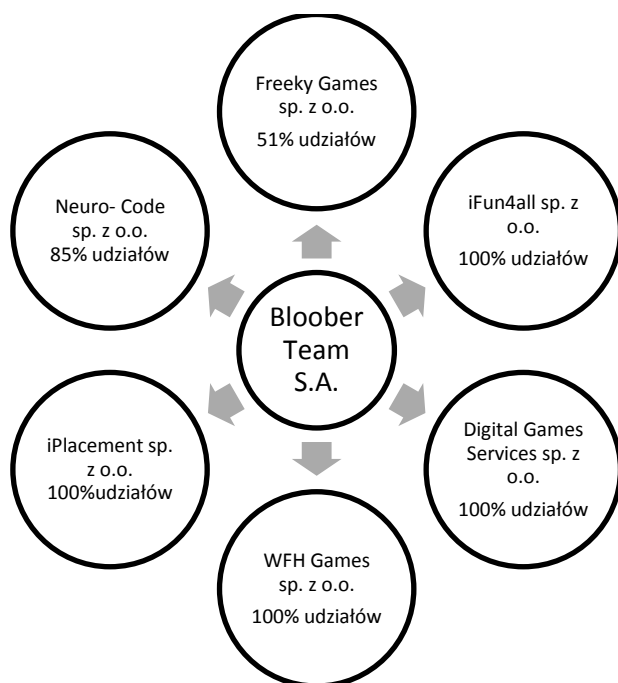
Bloober Team S.A.

Freeky Games sp. z o.o.

51% udziałów

iFun4all sp. z o.o.

100% udziałów

Digital Games Services sp. z o.o.

100% udziałów

WFH Games sp. z o.o.

100% udziałów

iPlacement sp. z o.o.

100%udziałów

Neuro- Code sp. z o.o.

85% udziałów